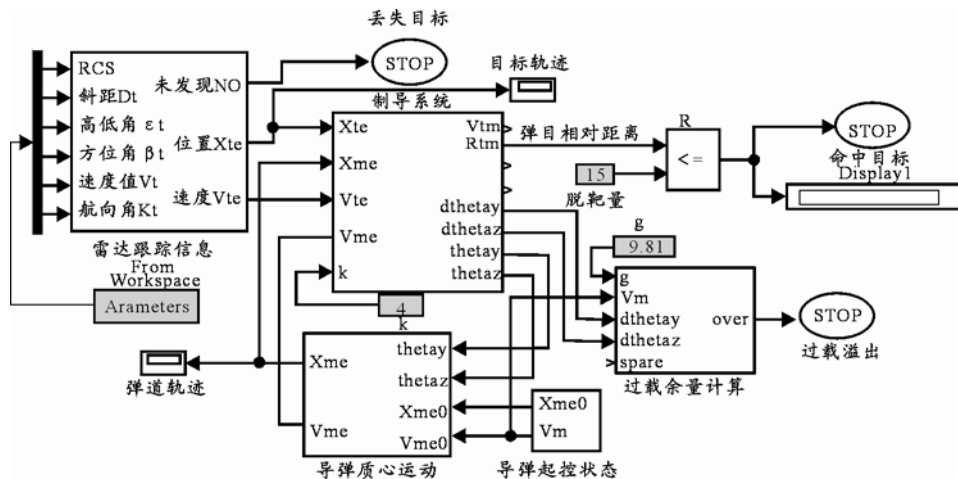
丢失目标

RCS
斜距Dt
高低角 εt
方位角 βt
速度值Vt
航向角Kt
未发现NO
位置Xte
速度Vte
雷达跟踪信息

STOP

目标轨迹

制导系统
Xte
Xme
Vte
Vme
k
Vtm
Rtm
dthetay
dthetaz
thetay
thetaz

弹目相对距离

R
<=

STOP
命中目标
Display1

15
脱靶量

g
9.81

From Workspace
Arameters

4
k

g
Vm
dthetay
dthetaz
spare
over
过载余量计算

STOP
过载溢出

弹道轨迹

Xme
Vme
thetay
thetaz
Xme0
Vme0
导弹质心运动

Xme0
Vm
导弹起控状态